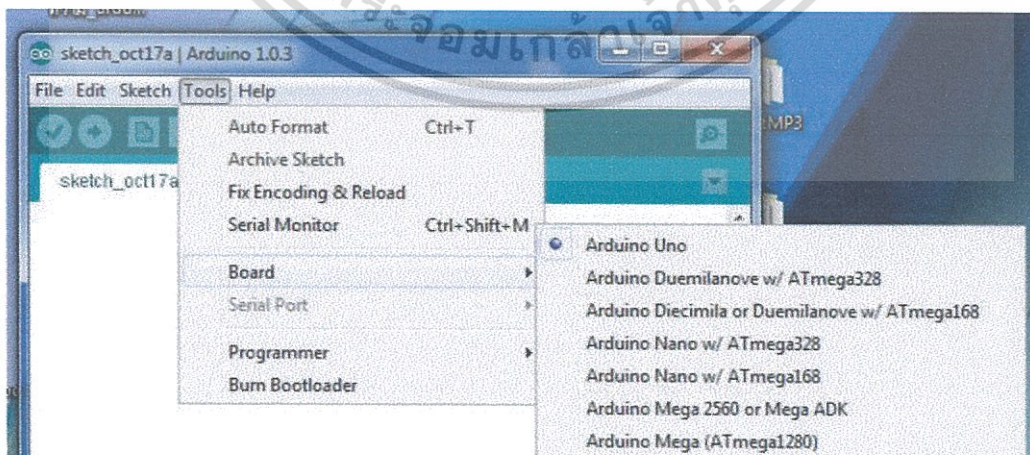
sketch_oct17a | Arduino 1.0.3

File Edit Sketch Tools Help

sketch_oct17a

Auto Format Ctrl+T
Archive Sketch
Fix Encoding & Reload
Serial Monitor Ctrl+Shift+M
Board
Serial Port
Programmer
Burn Bootloader

Arduino Uno
Arduino Duemilanove w/ ATmega328
Arduino Diecimila or Duemilanove w/ ATmega168
Arduino Nano w/ ATmega328
Arduino Nano w/ ATmega168
Arduino Mega 2560 or Mega ADK
Arduino Mega (ATmega1280)

MP3

จอมเกล้า